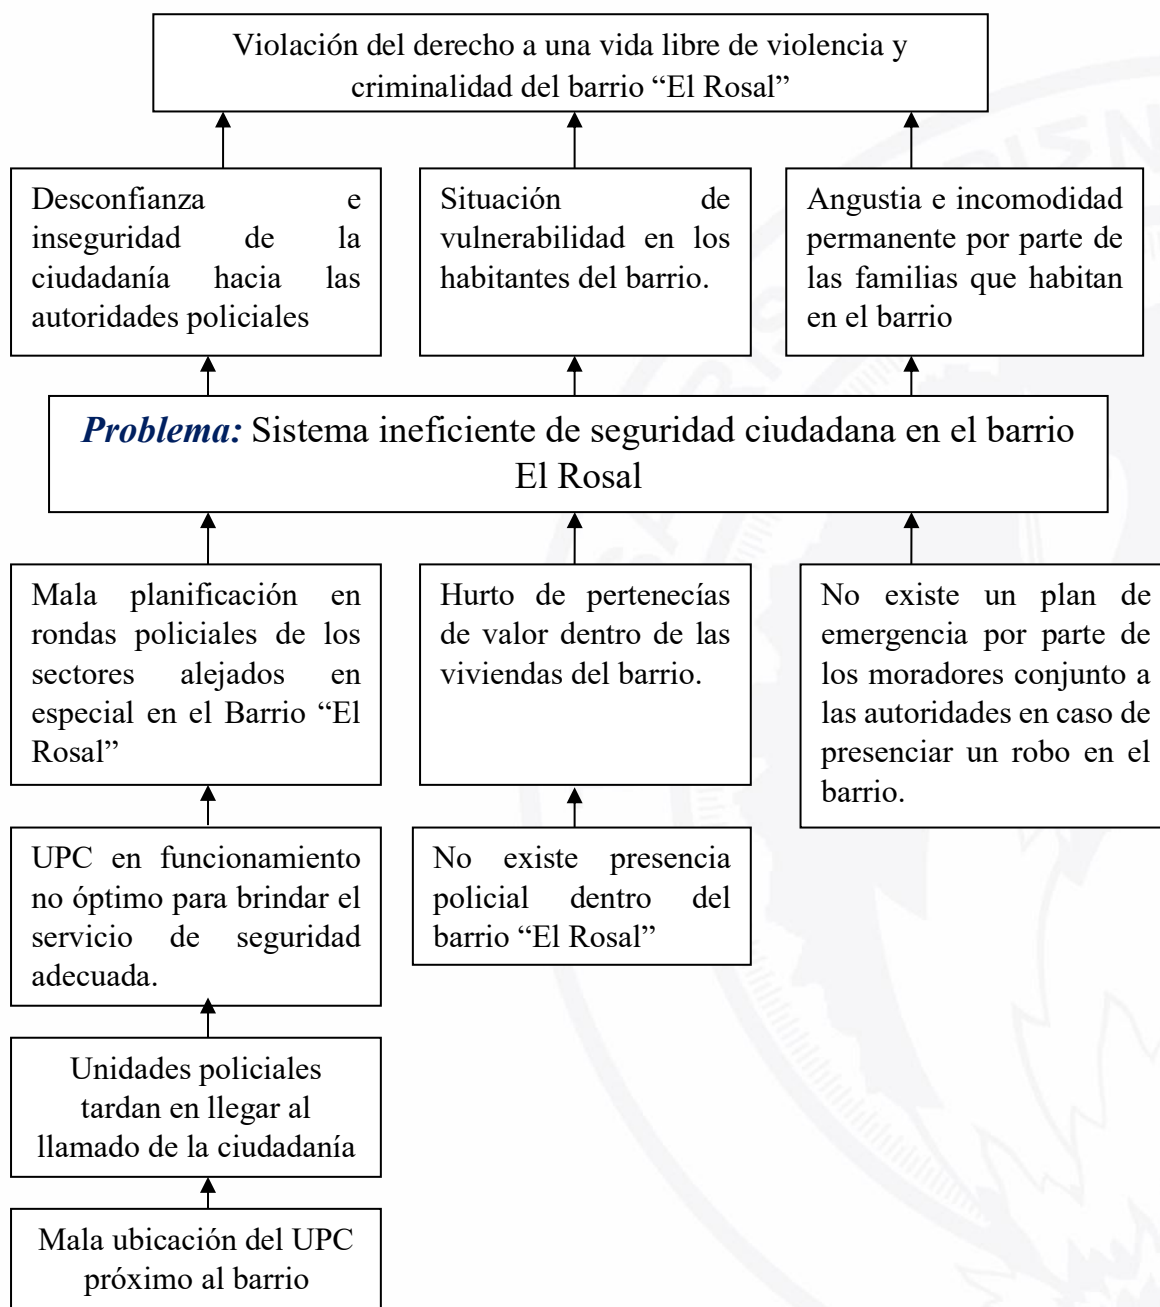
Violación del derecho a una vida libre de violencia y criminalidad del barrio "El Rosal"

Desconfianza e inseguridad de la ciudadanía hacia las autoridades policiales

Situación de vulnerabilidad en los habitantes del barrio.

Angustia e incomodidad permanente por parte de las familias que habitan en el barrio

*Problema:* Sistema ineficiente de seguridad ciudadana en el barrio El Rosal

Mala planificación en rondas policiales de los sectores alejados en especial en el Barrio "El Rosal"

Hurto de pertenecías de valor dentro de las viviendas del barrio.

No existe un plan de emergencia por parte de los moradores conjunto a las autoridades en caso de presenciar un robo en el barrio.

UPC en funcionamiento no óptimo para brindar el servicio de seguridad adecuada.

No existe presencia policial dentro del barrio "El Rosal"

Unidades policiales tardan en llegar al llamado de la ciudadanía

Mala ubicación del UPC próximo al barrio